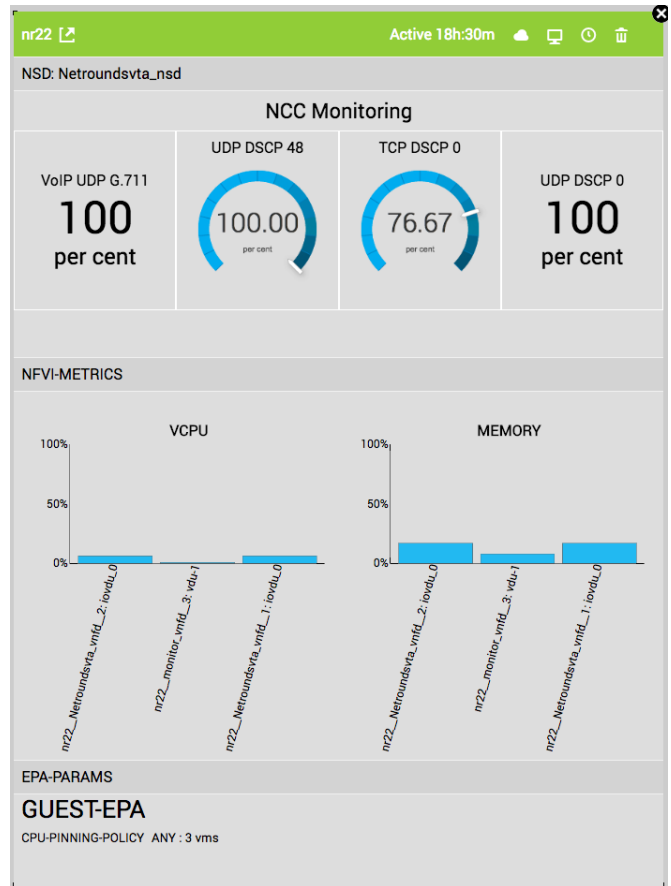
nr22

Active 18h:30m

NSD: Netroundsvta_nsd

NCC Monitoring

VoIP UDP G.711
100
per cent

UDP DSCP 48
100.00
per cent

TCP DSCP 0
76.67
per cent

UDP DSCP 0
100
per cent

NFVI-METRICS

VCPU
100%
50%
0%
nr22__Netroundsvta_vnfd__2: iovdu_0
nr22__monitor_vnfd__3: vdu-1
nr22__Netroundsvta_vnfd__1: iovdu_0

MEMORY
100%
50%
0%
nr22__Netroundsvta_vnfd__2: iovdu_0
nr22__monitor_vnfd__3: vdu-1
nr22__Netroundsvta_vnfd__1: iovdu_0

EPA-PARAMS

GUEST-EPA

CPU-PINNING-POLICY ANY : 3 vms